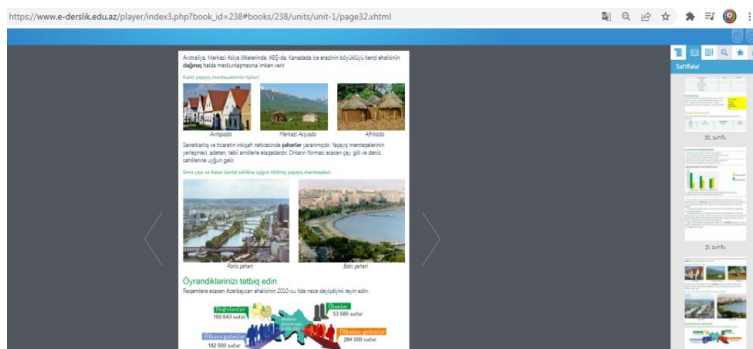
https://www.e-derslik.edu.az/player/index3.php?book_id=238#books/238/units/unit-1/page32.xhtml

Avstraliya, Mərkəzi Asiya ölkələrində, ABŞ-da, Kanadada isə ərazinin böyüklüyü kənd əhalisinin dağınıq halda məskunlaşmasına imkan verir.

Kənd yaşayış məntəqələrinin tipləri

Avropada

Mərkəzi Asiyada

Afrikada

Sənetkarlıq və ticarətin inkişafı nəticəsində şəhərlər yaranmışdır. Yaşayış məntəqələrinin yerləşməsi, adətən, təbii amillərlə əlaqədardır. Onların forması əsasən çay, göl və dəniz sahillərinə uyğun gəlir.

Sena çayı və Xəzər dənizi sahilinə uyğun tikilmiş yaşayış məntəqələri

Paris şəhəri

Bakı şəhəri

Öyrəndiklərinizi tətbiq edin

Rəqəmlərə əsasən Azərbaycan əhalisinin 2010-cu ildə necə dəyişdiyini təyin edin.

Doğulanlar 165 643 nəfər

Ölənlər 53 580 nəfər

Ölkəyə gələnlər 182 000 nəfər

Ölkədən gedənlər 264 000 nəfər

Səhifələr

30. səhifə

31. səhifə